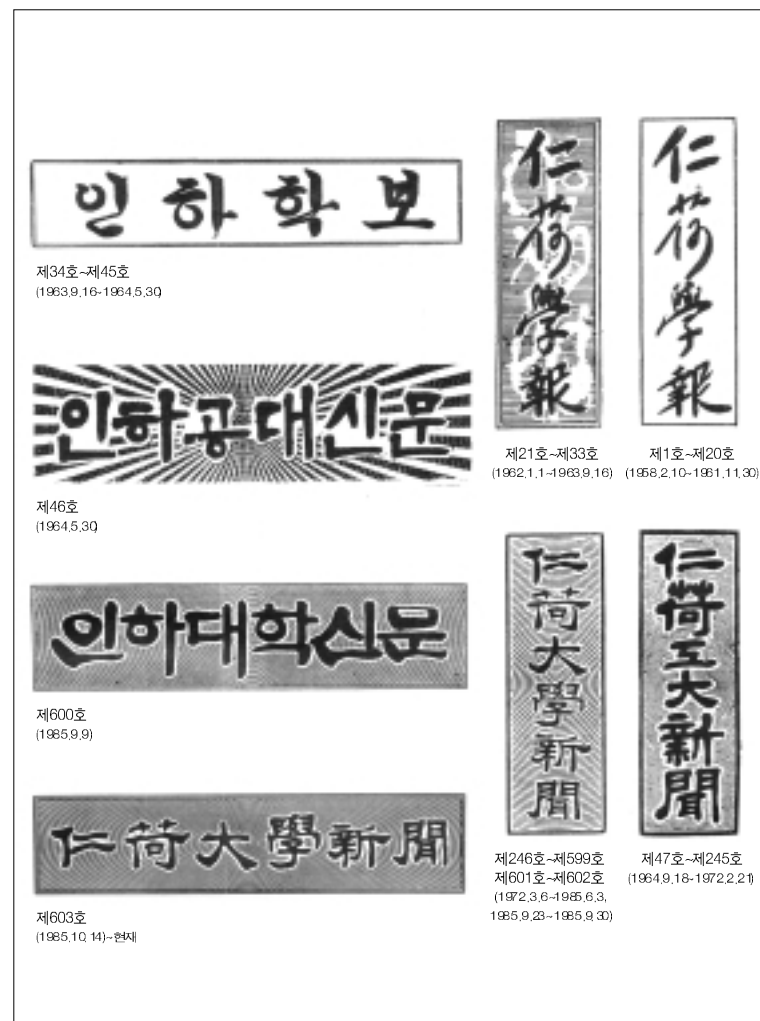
인하학보

제34호~제45호
(1963.9.16~1964.5.30)

인하공대신문

제46호
(1964.5.30)

인하대학신문

제600호
(1985.9.9)

仁荷大學新聞

제603호
(1985.10.14)~현재

仁荷學報

제21호~제33호
(1962.1.1~1963.9.16)

仁荷學報

제1호~제20호
(1958.2.10~1961.11.30)

仁荷大學新聞

제246호~제599호
제601호~제602호
(1972.3.6~1985.6.3,
1985.9.23~1985.9.30)

仁荷工大新聞

제47호~제245호
(1964.9.18~1972.2.21)